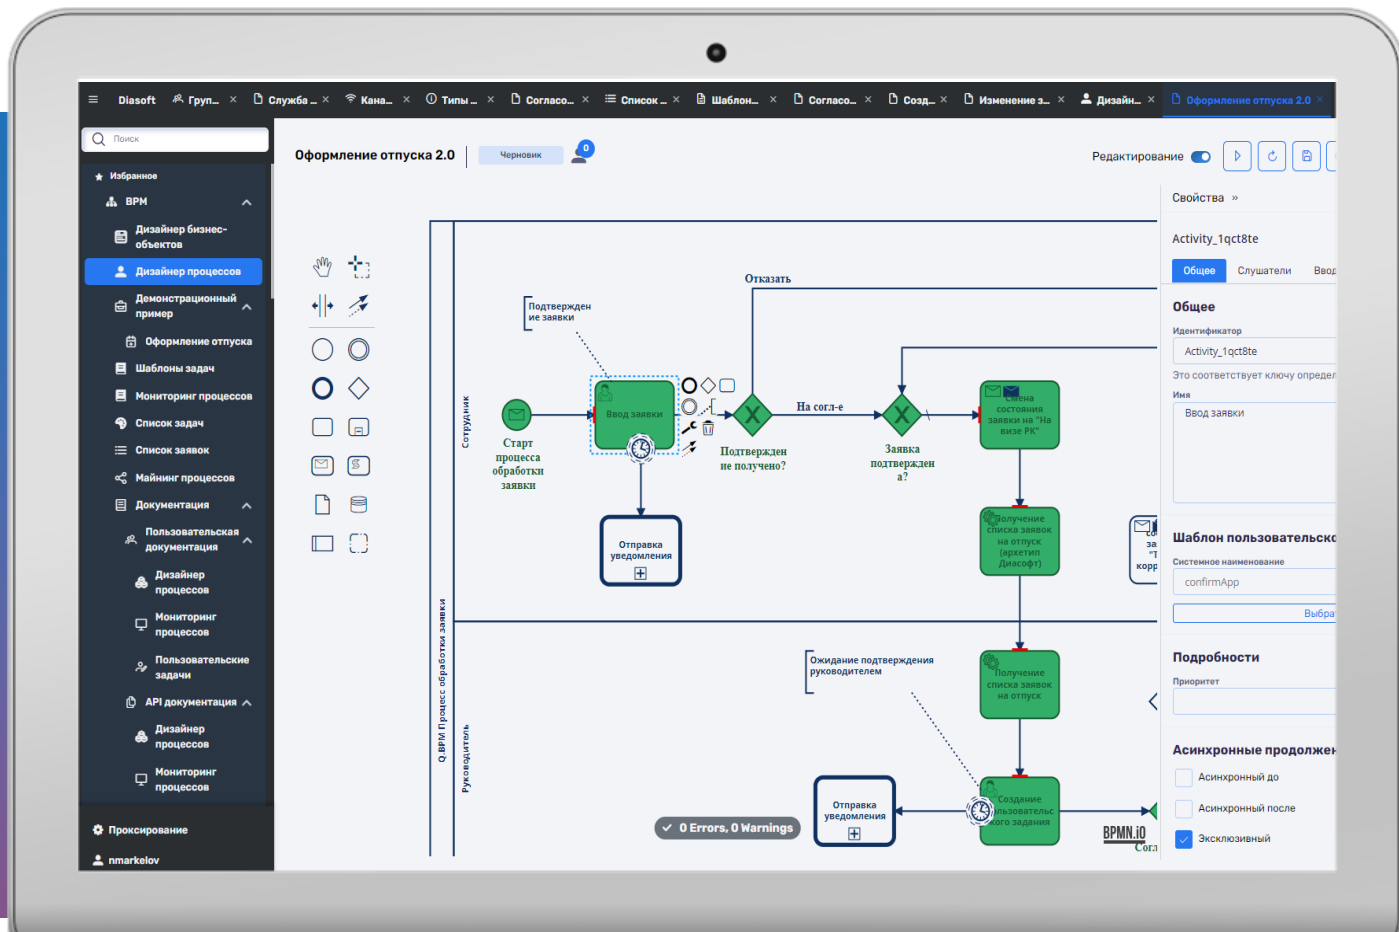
Diasoft Груп... × Служба ... × Кана... × Типы ... × Согласо... × Список ... × Шаблон... × Согласо... × Созд... × Изменение з... × Дизайн... × Оформление отпуска 2.0 ×

Поиск

Избранное
BPM
Дизайнер бизнес-объектов
Дизайнер процессов
Демонстрационный пример
Оформление отпуска
Шаблоны задач
Мониторинг процессов
Список задач
Список заявок
Майнинг процессов
Документация
Пользовательская документация
Дизайнер процессов
Мониторинг процессов
Пользовательские задачи
API документация
Дизайнер процессов
Мониторинг процессов
Проксирование
nmarkelov

Оформление отпуска 2.0
Черновик
0
Редактирование

Q.BPM Процесс обработки заявки
Сотрудник
Руководитель

Отказать
Подтвержден ие заявки
Старт процесса обработки заявки
Ввод заявки
Подтвержден не получено?
На согл-е
Заявка подтвержден а?
Смена состояния заявки на "На визе РК"
Отправка уведомления
Получение списка заявок на отпуск (архетип Диасофт)
Ожидание подтверждения руководителем
Получение списка заявок на отпуск
Создание пользовательского задания
Отправка уведомления
0 Errors, 0 Warnings
BPMN.iO

Свойства »
Activity_1qct8te
Общее Слушатели Ввод
Общее
Идентификатор
Activity_1qct8te
Это соответствует ключу определ
Имя
Ввод заявки
Шаблон пользовательско
Системное наименование
confirmApp
Выбра
Подробности
Приоритет
Асинхронные продолжен
Асинхронный до
Асинхронный после
Эксклюзивный